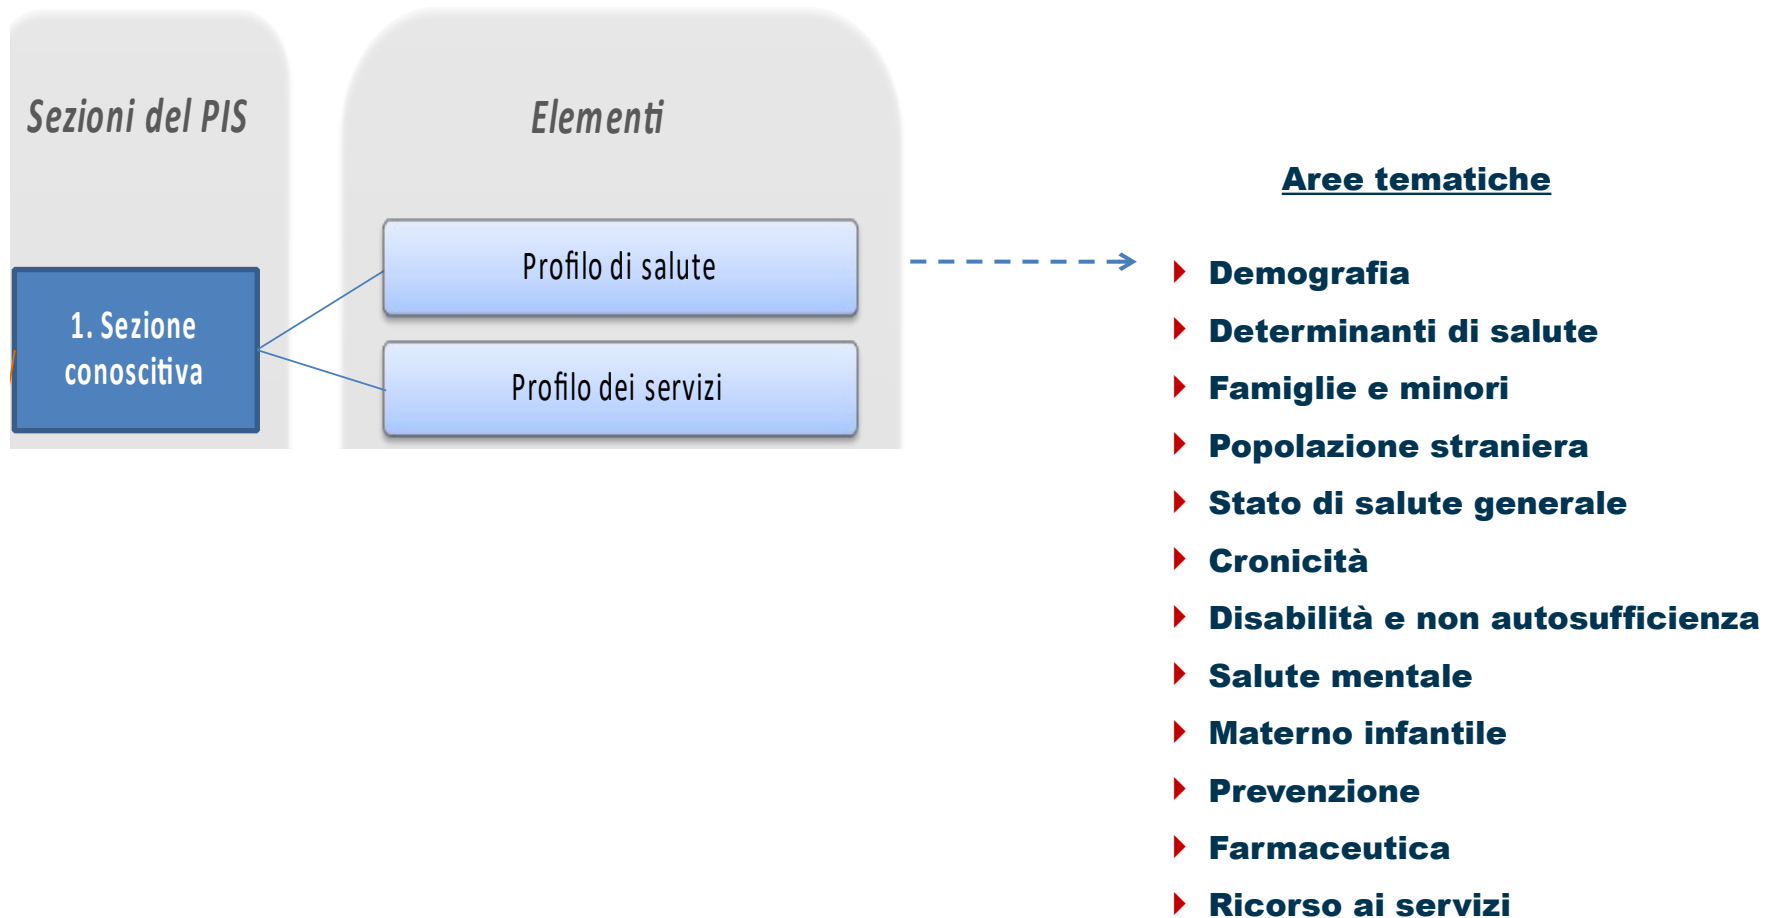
Sezioni del PIS

Elementi

1. Sezione conoscitiva

Profilo di salute

Profilo dei servizi

Aree tematiche

Demografia
Determinanti di salute
Famiglie e minori
Popolazione straniera
Stato di salute generale
Cronicità
Disabilità e non autosufficienza
Salute mentale
Materno infantile
Prevenzione
Farmaceutica
Ricorso ai servizi